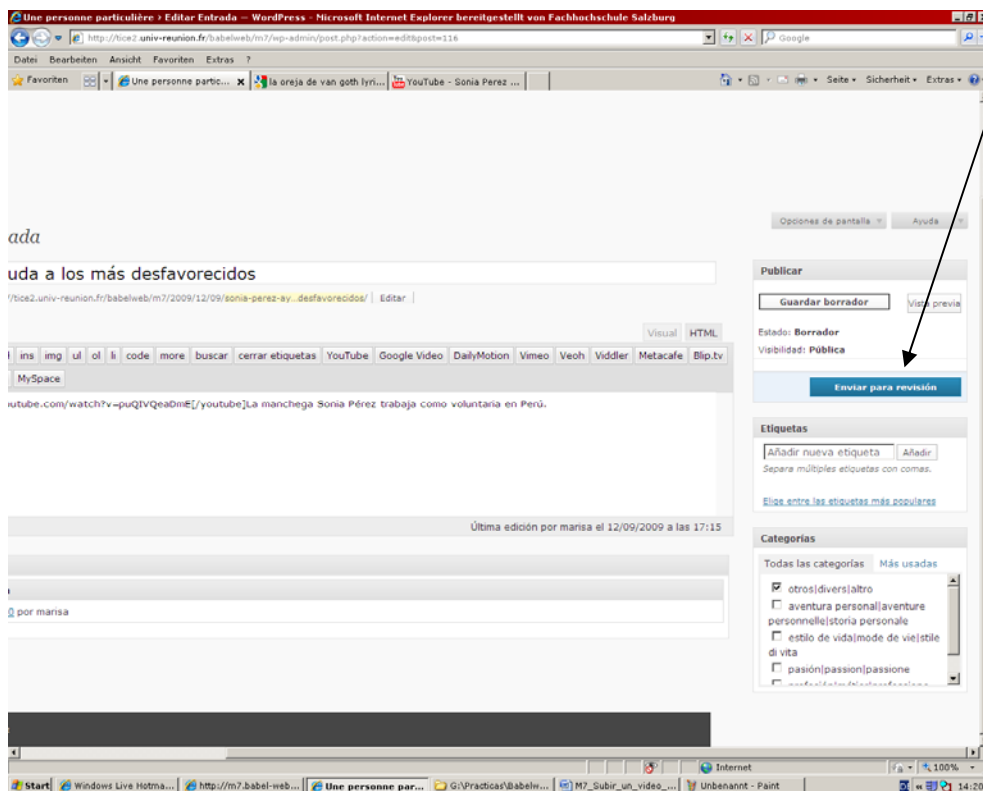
Une personne particulière › Editar Entrada — WordPress - Microsoft Internet Explorer bereitgestellt von Fachhochschule Salzburg

http://tice2.univ-reunion.fr/babelweb/m7/wp-admin/post.php?action=edit&post=116

Google

Datei Bearbeiten Ansicht Favoriten Extras ?

Favoriten | Une personne partic... | la oreja de van goth lyri... | YouTube - Sonia Perez ...

Seite ▾ Sicherheit ▾ Extras ▾

Opciones de pantalla ▾ Ayuda ▾

ada

uda a los más desfavorecidos

/tice2.univ-reunion.fr/babelweb/m7/2009/12/09/sonia-perez-ay...desfavorecidos/ Editar

Visual HTML

ins img ul ol li code more buscar cerrar etiquetas YouTube Google Video DailyMotion Vimeo Veoh Viddler Metacafe Blip.tv MySpace

outube.com/watch?v=puQIVQeaDmE[/youtube]La manchega Sonia Pérez trabaja como voluntaria en Perú.

Última edición por marisa el 12/09/2009 a las 17:15

0 por marisa

Publicar

Guardar borrador Vista previa

Estado: Borrador

Visibilidad: Pública

Enviar para revisión

Etiquetas

Añadir nueva etiqueta Añadir

Separa múltiples etiquetas con comas.

Elige entre las etiquetas más populares

Categorías

Todas las categorías Más usadas

otros|divers|altro

aventura personal|aventure personnelle|storia personale

estilo de vida|mode de vie|stile di vita

pasión|passion|passione

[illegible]

Internet 100%

Start | Windows Live Hotma... | http://m7.babel-web... | Une personne par... | G:\Practicas\Babelw... | M7_Subir_un_video_... | Unbenannt - Paint | 14:20